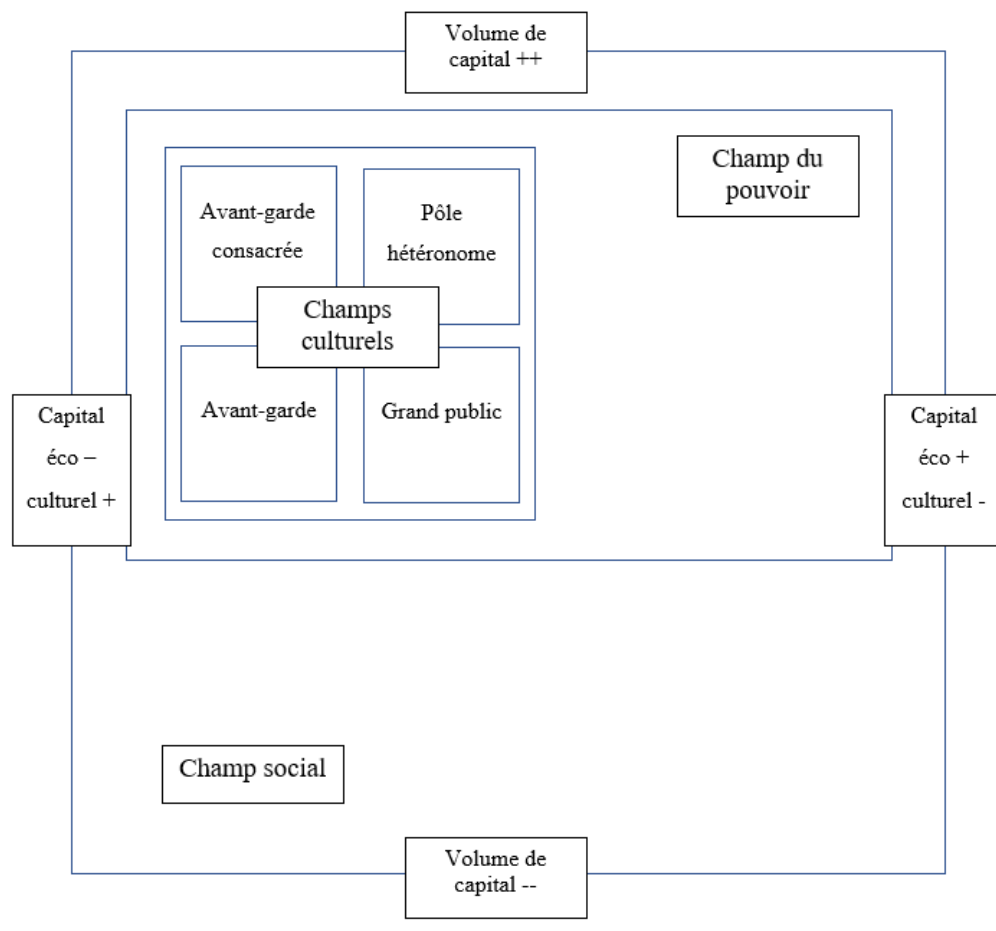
Volume de capital ++

Champ du pouvoir

Avant-garde consacrée

Pôle hétéronome

Champs culturels

Avant-garde

Grand public

Capital éco – culturel +

Capital éco + culturel -

Champ social

Volume de capital --